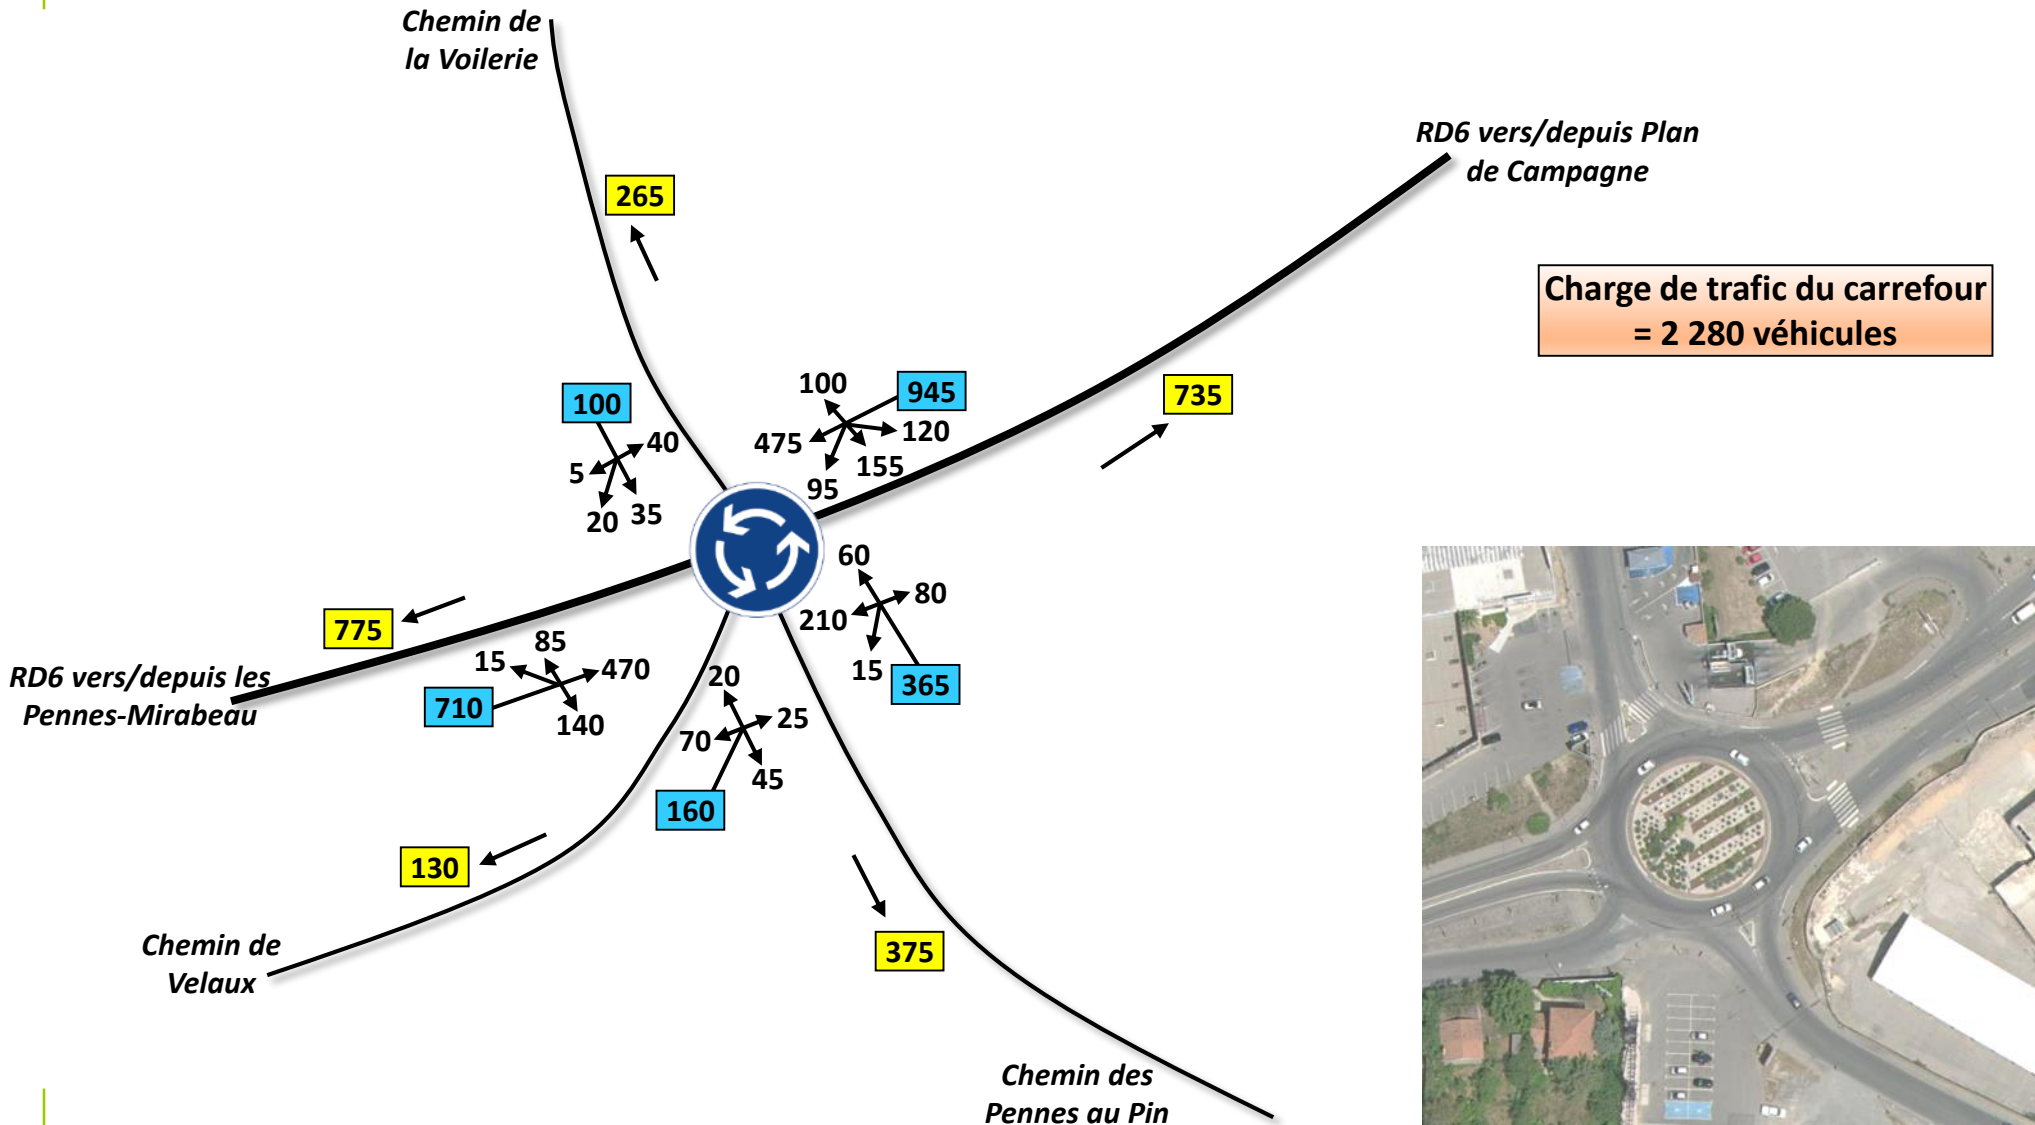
Chemin de la Voilerie

RD6 vers/depuis Plan de Campagne

265

Charge de trafic du carrefour = 2 280 véhicules

100
945
100
475
120
155
95
40
5
20
35
735

60
80
210
15
365

775
85
15
470
710
140

20
25
70
45
160

RD6 vers/depuis les Pennes-Mirabeau

130

375

Chemin de Velaux

Chemin des Pennes au Pin